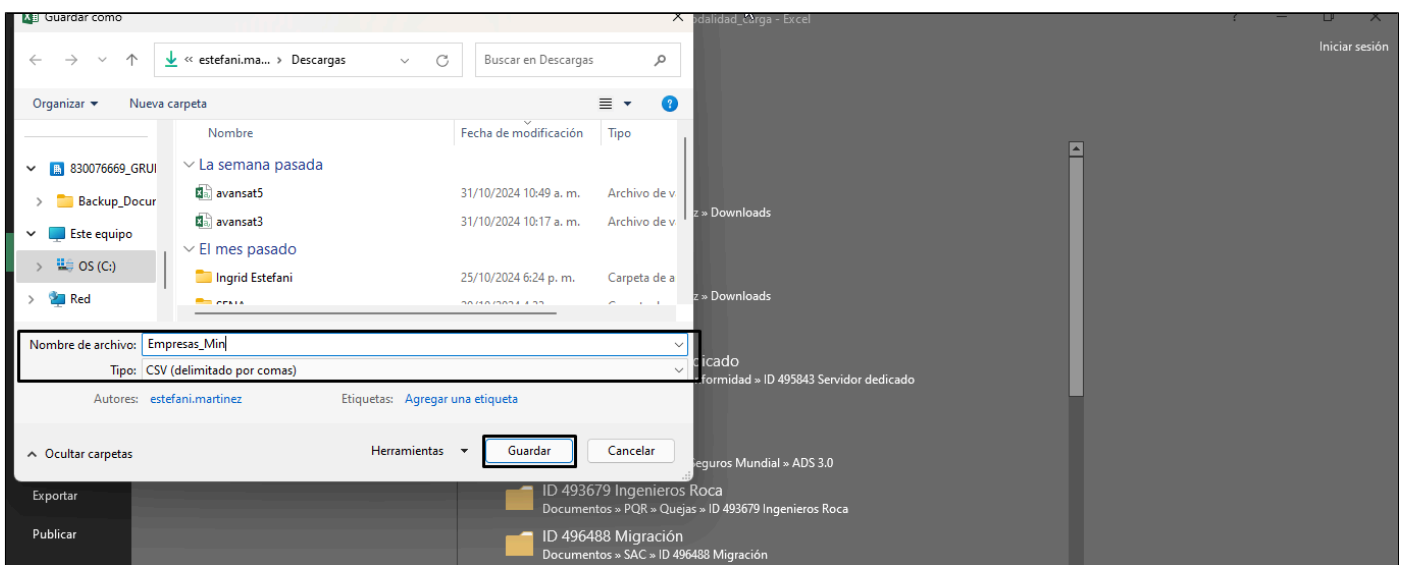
Guardar como

« estefani.ma... › Descargas

Buscar en Descargas

Organizar ▾ Nueva carpeta

830076669_GRUI

Backup_Docur

Este equipo

OS (C:)

Red

Nombre | Fecha de modificación | Tipo

La semana pasada

avansat5 | 31/10/2024 10:49 a. m. | Archivo de v

avansat3 | 31/10/2024 10:17 a. m. | Archivo de v

El mes pasado

Ingrid Estefani | 25/10/2024 6:24 p. m. | Carpeta de a

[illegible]

Nombre de archivo: Empresas_Min

Tipo: CSV (delimitado por comas)

Autores: estefani.martinez

Etiquetas: Agregar una etiqueta

Ocultar carpetas

Herramientas ▾

Guardar

Cancelar

odalidad_carga - Excel

Iniciar sesión

z » Downloads

z » Downloads

icado

formidad » ID 495843 Servidor dedicado

eguros Mundial » ADS 3.0

Exportar

Publicar

ID 493679 Ingenieros Roca

Documentos » PQR » Quejas » ID 493679 Ingenieros Roca

ID 496488 Migración

Documentos » SAC » ID 496488 Migración